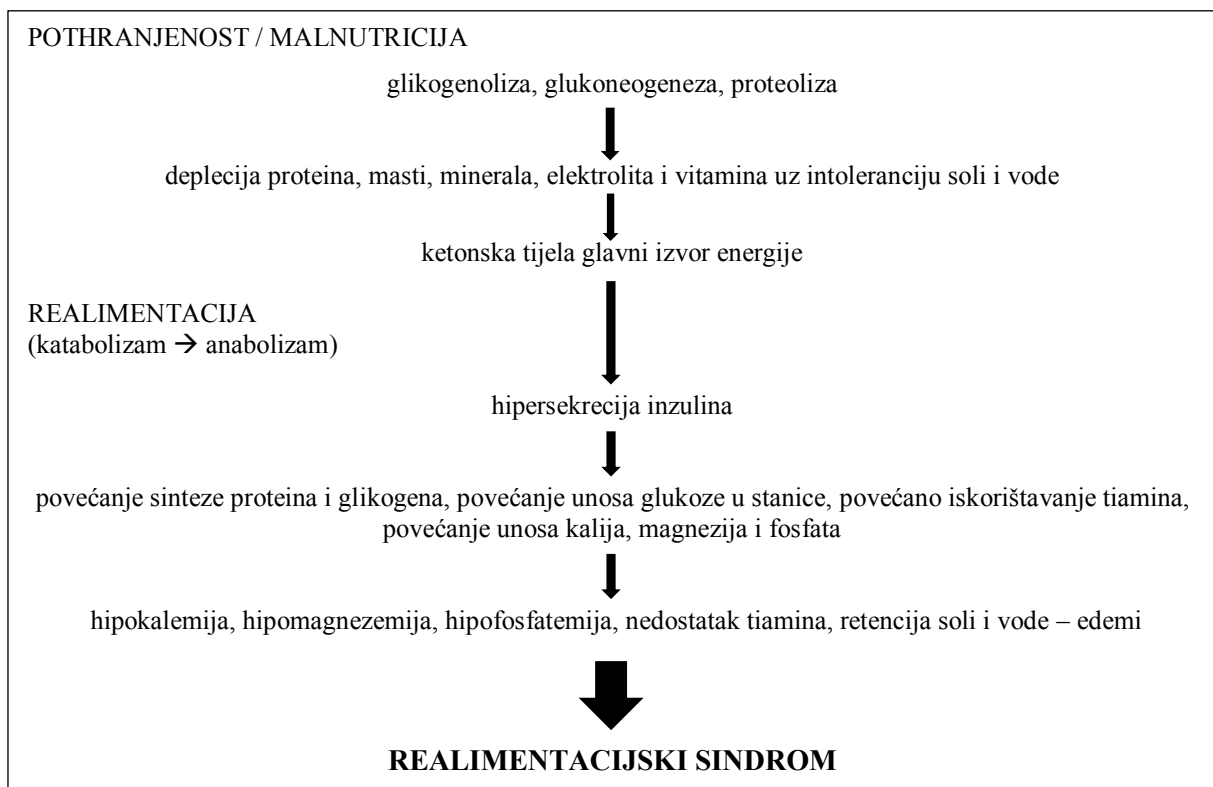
POTHRANJENOST / MALNUTRICIJA

glikogenoliza, glukoneogeneza, proteoliza

deplecija proteina, masti, minerala, elektrolita i vitamina uz intoleranciju soli i vode

ketonska tijela glavni izvor energije

REALIMENTACIJA
(katabolizam → anabolizam)

hipersekrecija inzulina

povećanje sinteze proteina i glikogena, povećanje unosa glukoze u stanice, povećano iskorištavanje tiamina, povećanje unosa kalija, magnezija i fosfata

hipokalemija, hipomagnezemija, hipofosfatemija, nedostatak tiamina, retencija soli i vode – edemi

REALIMENTACIJSKI SINDROM